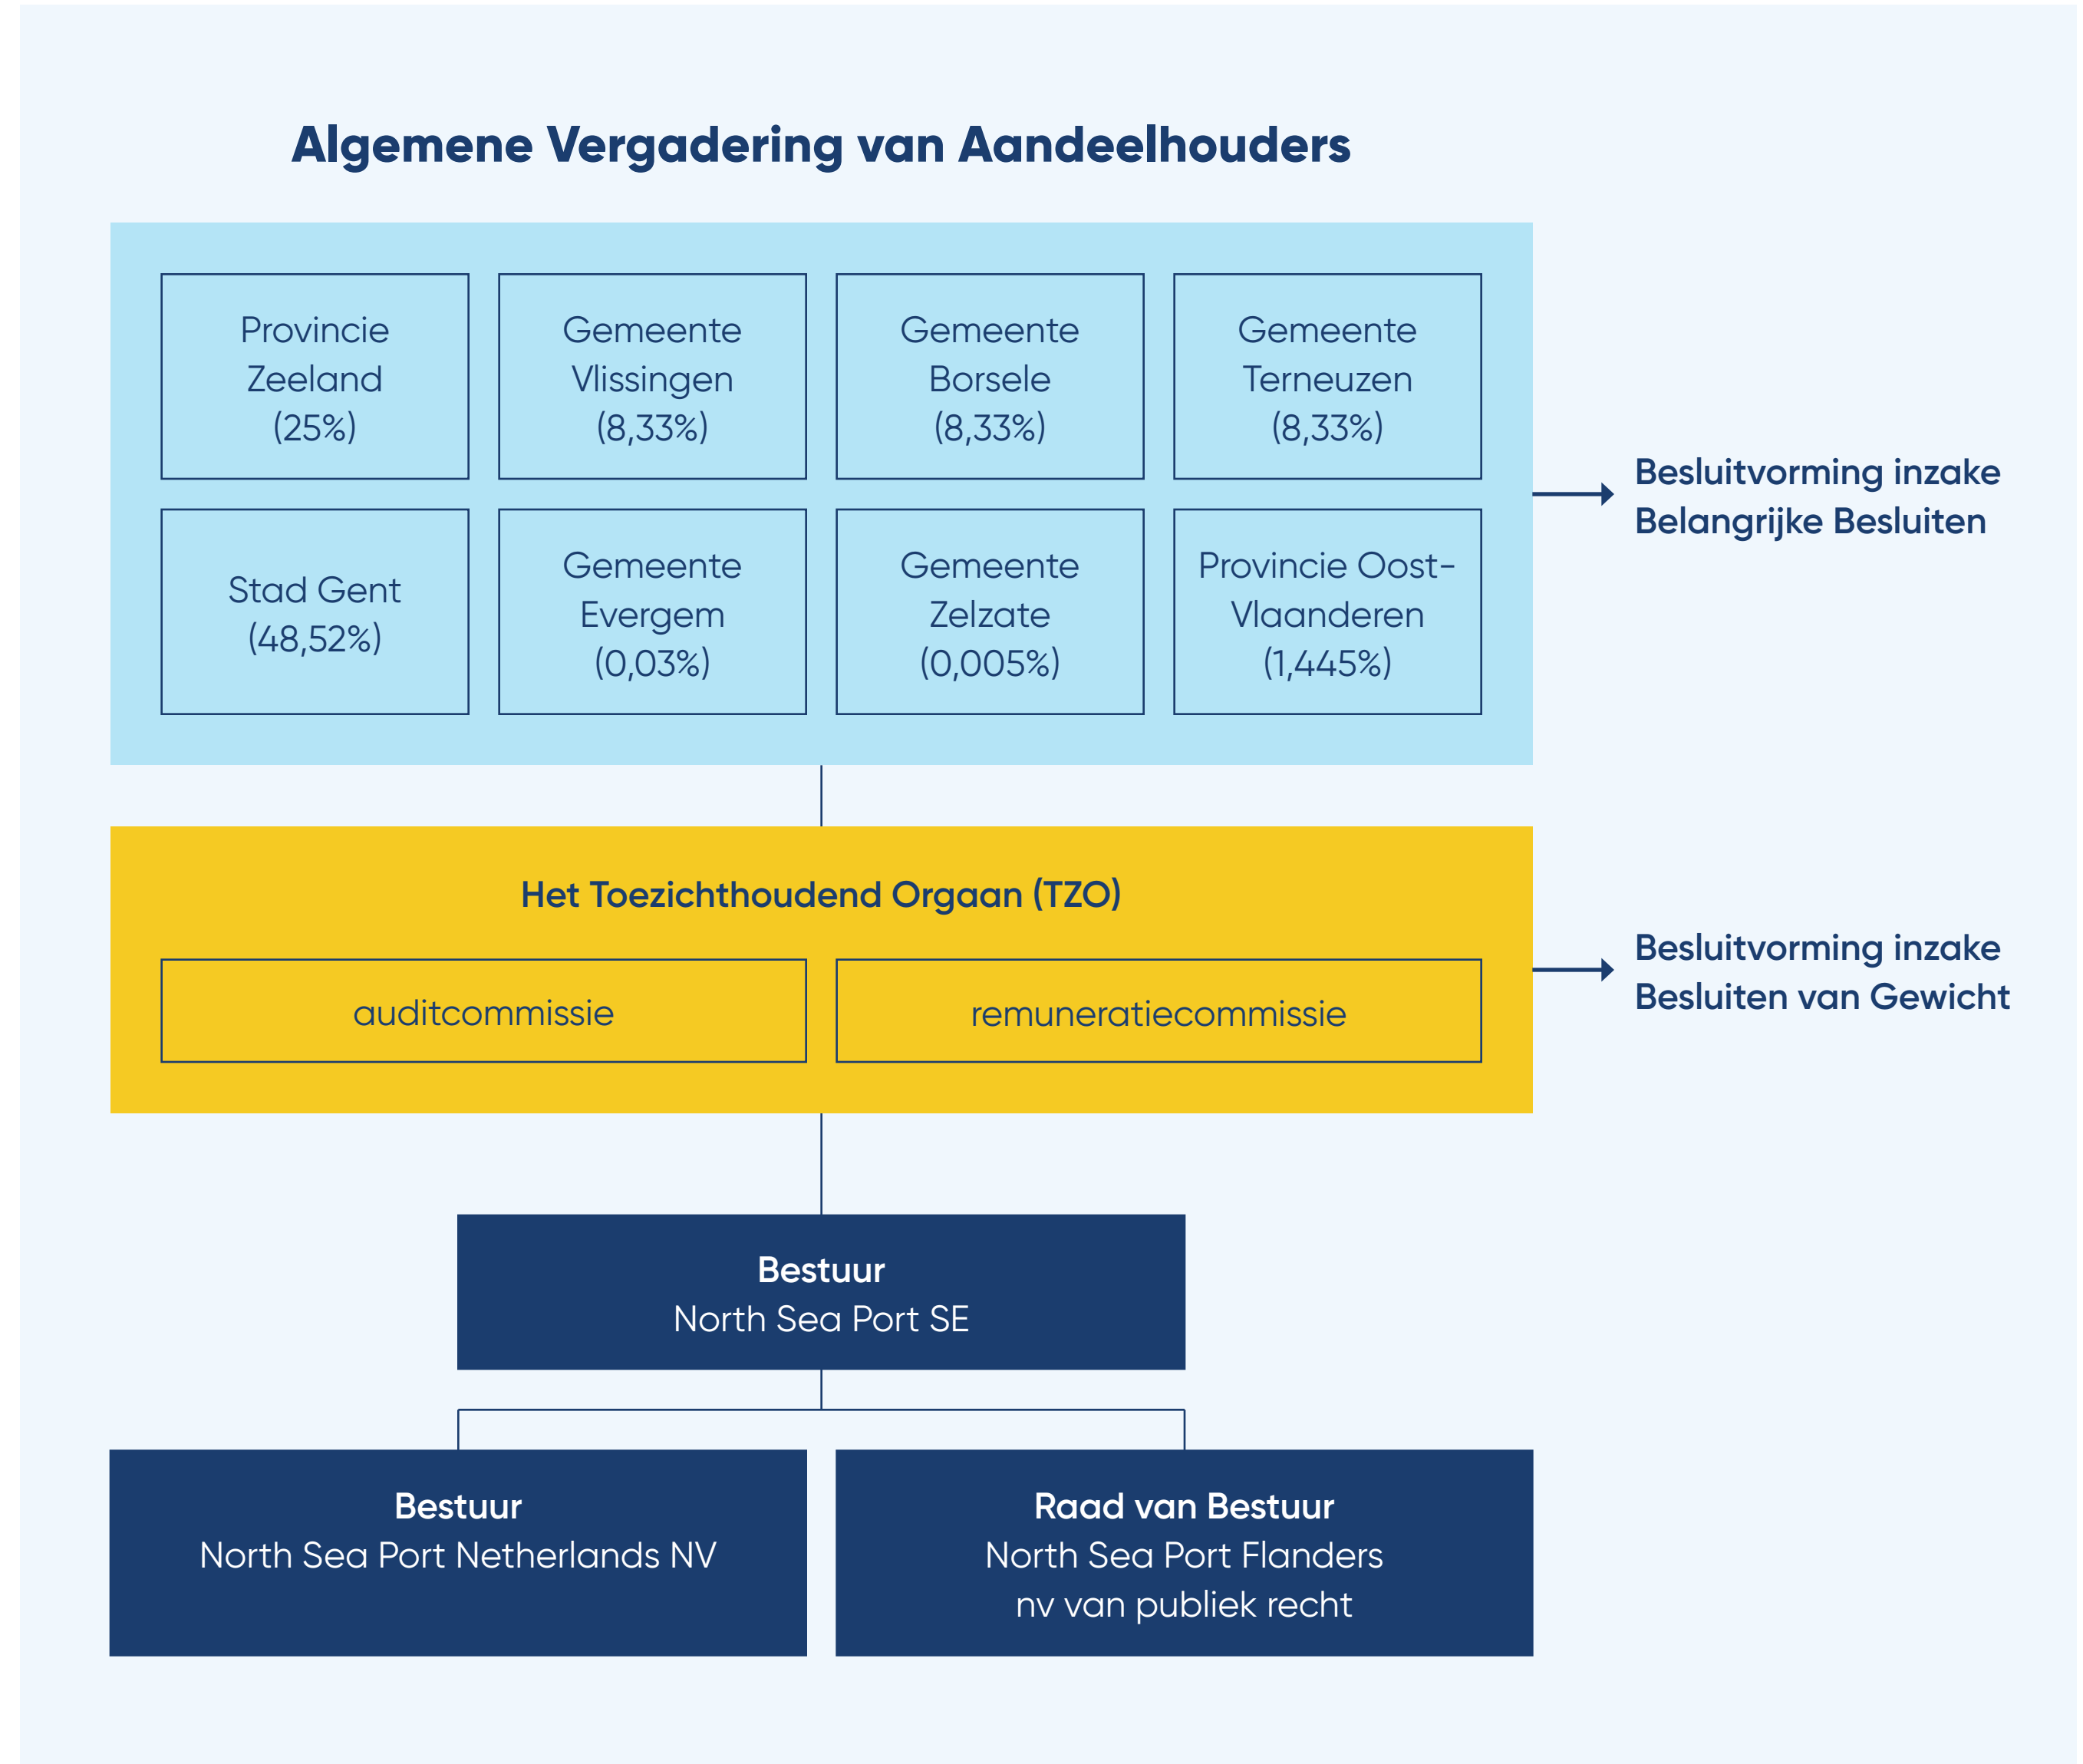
Algemene Vergadering van Aandeelhouders

Provincie Zeeland (25%)

Gemeente Vlissingen (8,33%)

Gemeente Borsele (8,33%)

Gemeente Terneuzen (8,33%)

Stad Gent (48,52%)

Gemeente Evergem (0,03%)

Gemeente Zelzate (0,005%)

Provincie Oost-Vlaanderen (1,445%)

Besluitvorming inzake Belangrijke Besluiten

Het Toezichthoudend Orgaan (TZO)

auditcommissie

remuneratiecommissie

Besluitvorming inzake Besluiten van Gewicht

Bestuur
North Sea Port SE

Bestuur
North Sea Port Netherlands NV

Raad van Bestuur
North Sea Port Flanders nv van publiek recht